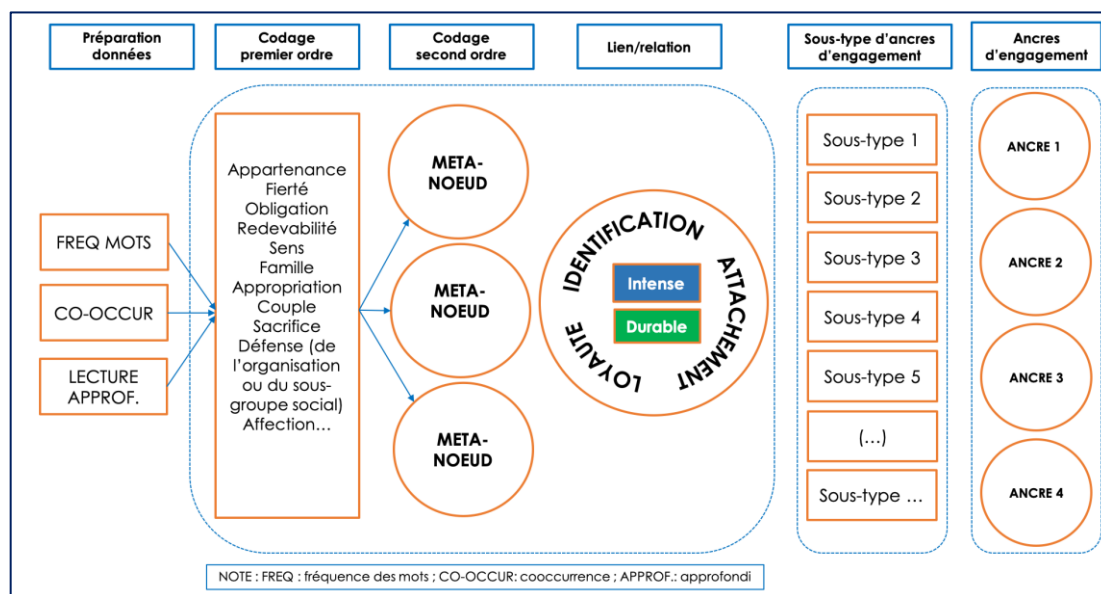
Préparation données

Codage premier ordre

Codage second ordre

Lien/relation

Sous-type d'ancres d'engagement

Ancres d'engagement

FREQ MOTS

CO-OCCUR

LECTURE APPROF.

Appartenance
Fierté
Obligation
Redevabilité
Sens
Famille
Appropriation
Couple
Sacrifice
Défense (de l'organisation ou du sous-groupe social)
Affection…

META-NOEUD

META-NOEUD

META-NOEUD

IDENTIFICATION
ATTACHEMENT
LOYAUTE

Intense

Durable

Sous-type 1

Sous-type 2

Sous-type 3

Sous-type 4

Sous-type 5

(…)

Sous-type …

ANCRE 1

ANCRE 2

ANCRE 3

ANCRE 4

NOTE : FREQ : fréquence des mots ; CO-OCCUR: cooccurrence ; APPROF.: approfondi